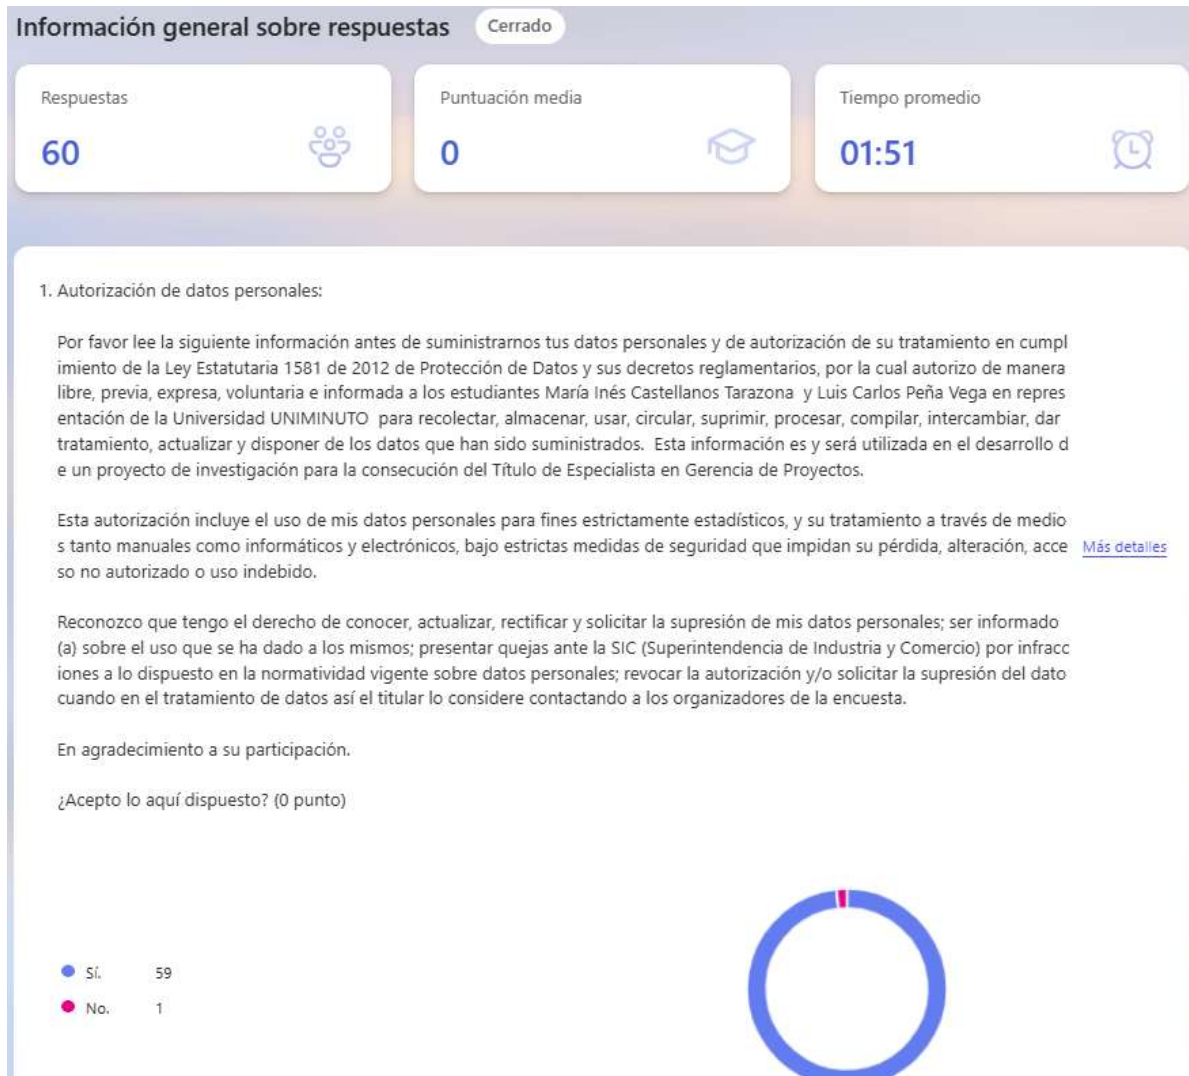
Información general sobre respuestas Cerrado

Respuestas
60

Puntuación media
0

Tiempo promedio
01:51

1. Autorización de datos personales:

Por favor lee la siguiente información antes de suministrarnos tus datos personales y de autorización de su tratamiento en cumplimiento de la Ley Estatutaria 1581 de 2012 de Protección de Datos y sus decretos reglamentarios, por la cual autorizo de manera libre, previa, expresa, voluntaria e informada a los estudiantes María Inés Castellanos Tarazona y Luis Carlos Peña Vega en representación de la Universidad UNIMINUTO para recolectar, almacenar, usar, circular, suprimir, procesar, compilar, intercambiar, dar tratamiento, actualizar y disponer de los datos que han sido suministrados. Esta información es y será utilizada en el desarrollo de un proyecto de investigación para la consecución del Título de Especialista en Gerencia de Proyectos.

Esta autorización incluye el uso de mis datos personales para fines estrictamente estadísticos, y su tratamiento a través de medios tanto manuales como informáticos y electrónicos, bajo estrictas medidas de seguridad que impidan su pérdida, alteración, acceso no autorizado o uso indebido.

Más detalles

Reconozco que tengo el derecho de conocer, actualizar, rectificar y solicitar la supresión de mis datos personales; ser informado (a) sobre el uso que se ha dado a los mismos; presentar quejas ante la SIC (Superintendencia de Industria y Comercio) por infracciones a lo dispuesto en la normatividad vigente sobre datos personales; revocar la autorización y/o solicitar la supresión del dato cuando en el tratamiento de datos así el titular lo considere contactando a los organizadores de la encuesta.

En agradecimiento a su participación.

¿Acepto lo aquí dispuesto? (0 punto)

Sí. 59
No. 1